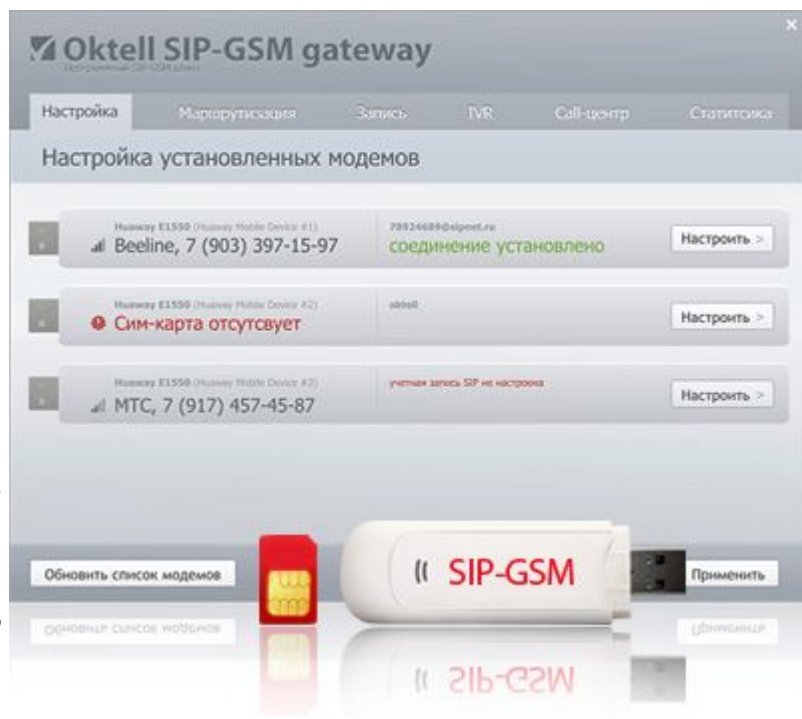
Oktell SIP-GSM gateway
Программный SIP-GSM шлюз

Настройка Маршрутизация Запись IVR Call-центр Статитсика

Настройка установленных модемов

Huaway E1550 (Huaway Mobile Device #1)
Beeline, 7 (903) 397-15-97
79024689@sipnet.ru
соединение установлено
Настроить >

Huaway E1550 (Huaway Mobile Device #2)
Сим-карта отсутсвует
oktell
Настроить >

Huaway E1550 (Huaway Mobile Device #3)
МТС, 7 (917) 457-45-87
учетная запись SIP не настроена
Настроить >

Обновить список модемов
SIP-GSM
Применить